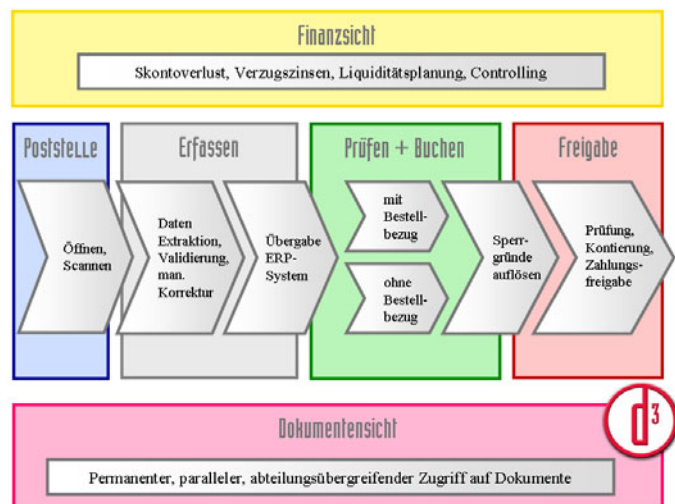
Finanzsicht

Skontoverlust, Verzugszinsen, Liquiditätsplanung, Controlling

Poststelle

Öffnen, Scannen

Erfassen

Daten Extraktion, Validierung, man. Korrektur

Übergabe ERP-System

Prüfen + Buchen

mit Bestellbezug

ohne Bestellbezug

Sperrgründe auflösen

Freigabe

Prüfung, Kontierung, Zahlungsfreigabe

Dokumentensicht

$d^3$

Permanenter, paralleler, abteilungsübergreifender Zugriff auf Dokumente